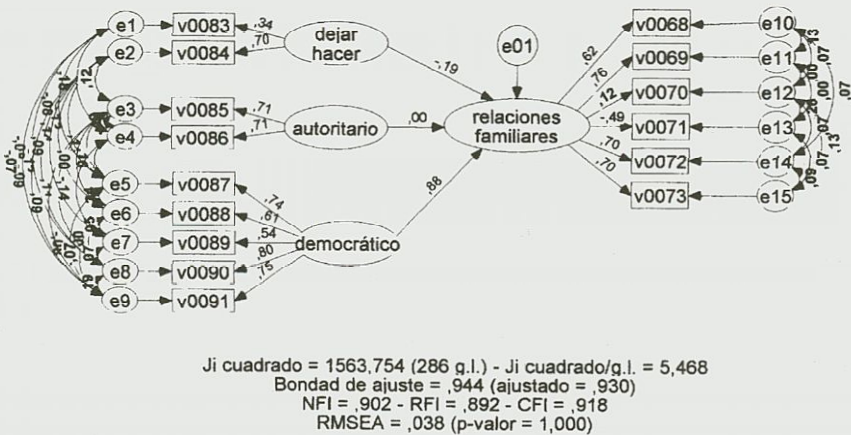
e1
e2
e3
e4
e5
e6
e7
e8
e9
v0083
v0084
v0085
v0086
v0087
v0088
v0089
v0090
v0091
,34
,70
,71
,71
,74
,61
,54
,80
,75
dejar hacer
autoritario
democrático
,12
,18
,08
-,07
-,09
,02
-,07
,05
,00
,14
,11
,08
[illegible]
-,19
,00
,88
e01
relaciones familiares
,62
,76
,12
-,49
,70
,70
v0068
v0069
v0070
v0071
v0072
v0073
e10
e11
e12
e13
e14
e15
,13
,07
,06
,20
,00
,07
,13
,07
,09
,07

Ji cuadrado = 1563,754 (286 g.l.) - Ji cuadrado/g.l. = 5,468
Bondad de ajuste = ,944 (ajustado = ,930)
NFI = ,902 - RFI = ,892 - CFI = ,918
RMSEA = ,038 (p-valor = 1,000)